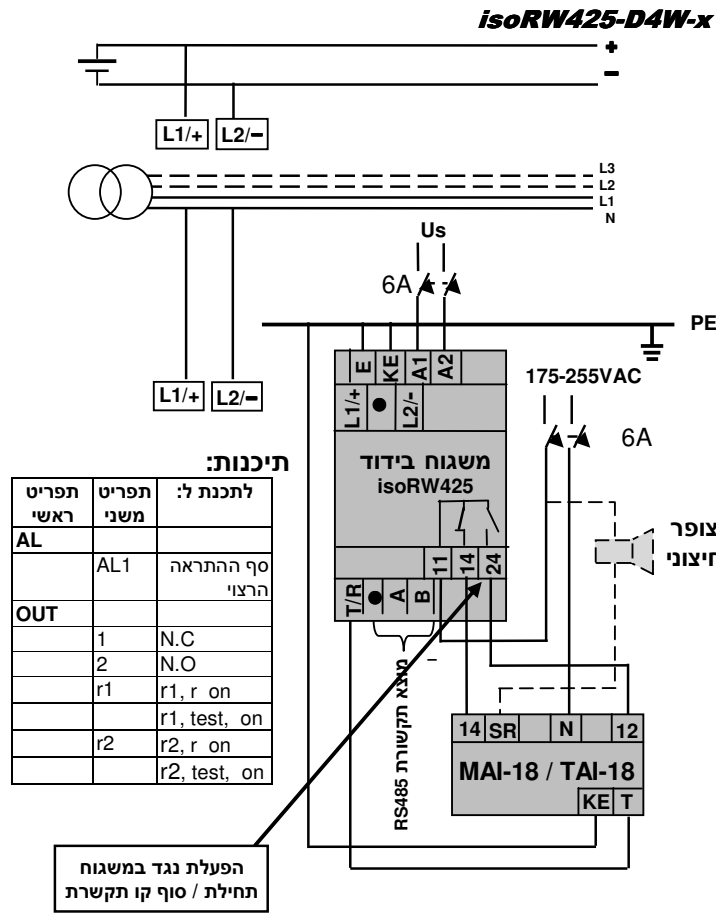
isoRW425-D4W-x

+
−

L1/+ L2/−

L3
L2
L1
N

Us

6A

PE

E KE A1 A2

L1/+ ● L2/-

175-255VAC

6A

משגוח בידוד
isoRW425

11 14 24

T/R ● A B

צופר חיצוני

תיכנות:

| תפריט ראשי | תפריט משני | לתכנת ל: |
|---|---|---|
| AL | | |
| | AL1 | סף ההתראה הרצוי |
| OUT | | |
| | 1 | N.C |
| | 2 | N.O |
| | r1 | r1, r on |
| | | r1, test, on |
| | r2 | r2, r on |
| | | r2, test, on |

מוצא תקשורת
RS485

14 SR N 12

MAI-18 / TAI-18

KE T

הפעלת נגד במשגוח
תחילת / סוף קו תקשרת